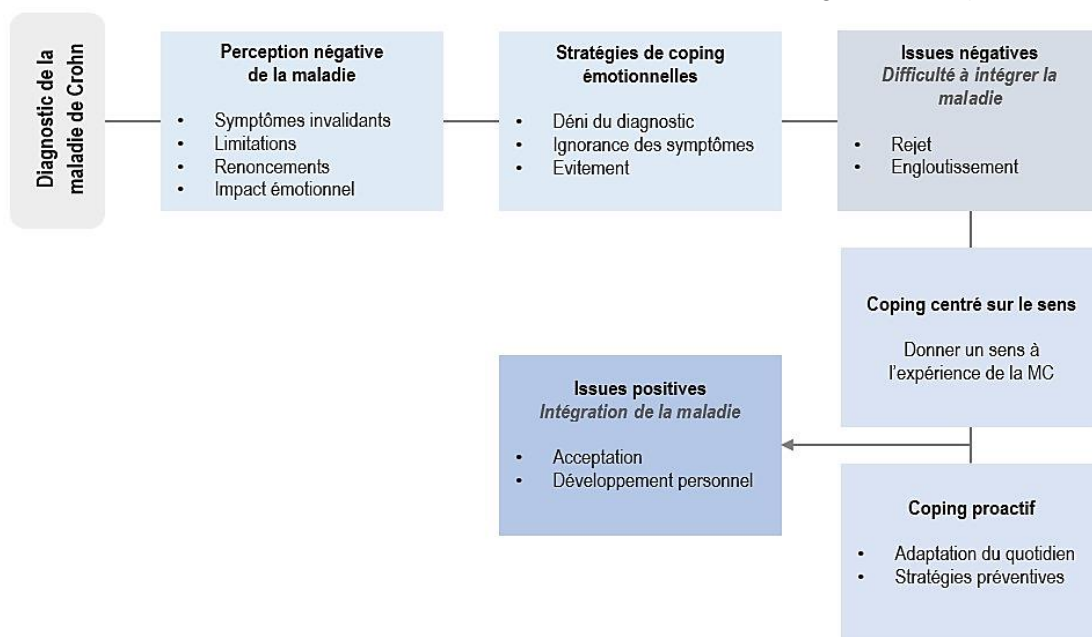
Diagnostic de la maladie de Crohn

**Perception négative de la maladie**

- Symptômes invalidants
- Limitations
- Renoncements
- Impact émotionnel

**Stratégies de coping émotionnelles**

- Déni du diagnostic
- Ignorance des symptômes
- Evitement

**Issues négatives**
*Difficulté à intégrer la maladie*

- Rejet
- Engloutissement

**Coping centré sur le sens**

Donner un sens à l'expérience de la MC

**Issues positives**
*Intégration de la maladie*

- Acceptation
- Développement personnel

**Coping proactif**

- Adaptation du quotidien
- Stratégies préventives